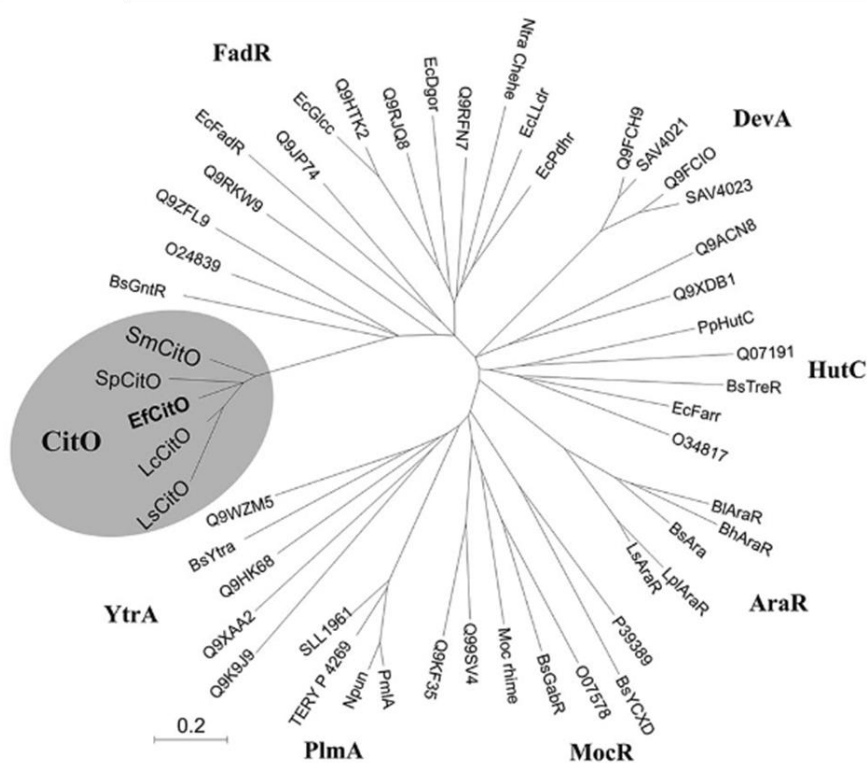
FadR

EcFadR
Q9RKW9
Q9ZFL9
O24839
BsGntR
Q9JP74
EcGlcc
Q9HTK2
Q9RJQ8
EcDgor
Q9RFN7
Ntra Chehe
EcLLdr
EcPdhr

DevA

Q9FCH9
SAV4021
Q9FCIO
SAV4023
Q9ACN8
Q9XDB1
PpHutC
Q07191
BsTreR
EcFarr
O34817

HutC

SmCitO
SpCitO
EfCitO
LcCitO
LsCitO

CitO

Q9WZM5
BsYtra
Q9HK68
Q9XAA2
Q9K9J9

YtrA

SLL1961
TERY P 4269
Npun
PmlA

PlmA

Q9KF35
Q99SV4
Moc rhime
BsGabR
O07578
BsYCXD
P39389

MocR

LsAraR
LplAraR
BsAra
BhAraR
BlAraR

AraR

0.2